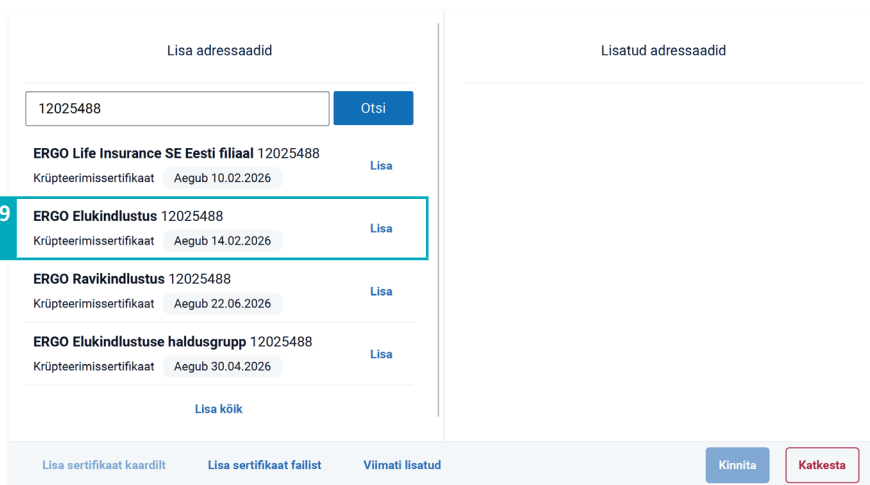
Lisa adressaadid

Lisatud adressaadid

12025488

Otsi

**ERGO Life Insurance SE Eesti filiaal** 12025488
Krüpteerimissertifikaat Aegub 10.02.2026
Lisa

9

**ERGO Elukindlustus** 12025488
Krüpteerimissertifikaat Aegub 14.02.2026
Lisa

**ERGO Ravikindlustus** 12025488
Krüpteerimissertifikaat Aegub 22.06.2026
Lisa

**ERGO Elukindlustuse haldusgrupp** 12025488
Krüpteerimissertifikaat Aegub 30.04.2026
Lisa

Lisa kõik

Lisa sertifikaat kaardilt Lisa sertifikaat failist Viimati lisatud Kinnita Katkesta